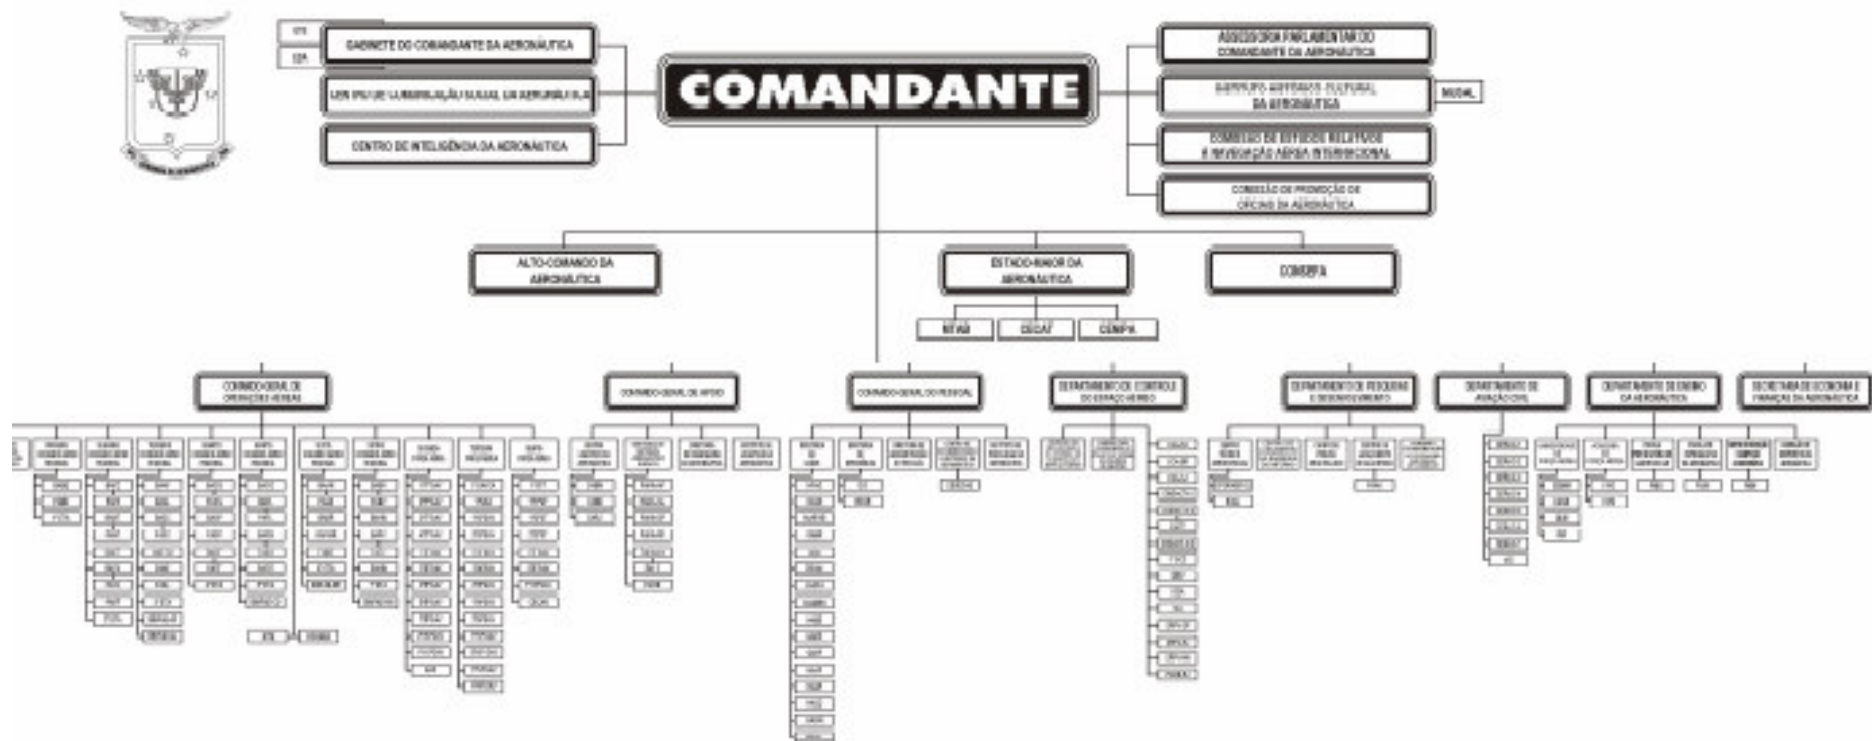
GTE

CEA

GABINETE DO COMANDANTE DA AERONÁUTICA

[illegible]

CENTRO DE INTELIGÊNCIA DA AERONÁUTICA

COMANDANTE

ASSESSORIA PARLAMENTAR DO COMANDANTE DA AERONÁUTICA

INSTITUTO HISTÓRICO-CULTURAL DA AERONÁUTICA

MUSAL

COMISSÃO DE ESTUDOS RELATIVOS À NAVEGAÇÃO AÉREA INTERNACIONAL

COMISSÃO DE PROMOÇÃO DE OFICIAIS DA AERONÁUTICA

ALTO-COMANDO DA AERONÁUTICA

ESTADO-MAIOR DA AERONÁUTICA

COMERFA

NTAB

CECAT

CENIPA

COMANDO-GERAL DE OPERAÇÕES AÉREAS

COMANDO-GERAL DE APOIO

COMANDO-GERAL DO PESSOAL

DEPARTAMENTO DE CONTROLE DO ESPAÇO AÉREO

DEPARTAMENTO DE PESQUISAS E DESENVOLVIMENTO

DEPARTAMENTO DE AVIAÇÃO CIVIL

DEPARTAMENTO DE ENSINO DA AERONÁUTICA

SECRETARIA DE ECONOMIA E FINANÇAS DA AERONÁUTICA

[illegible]